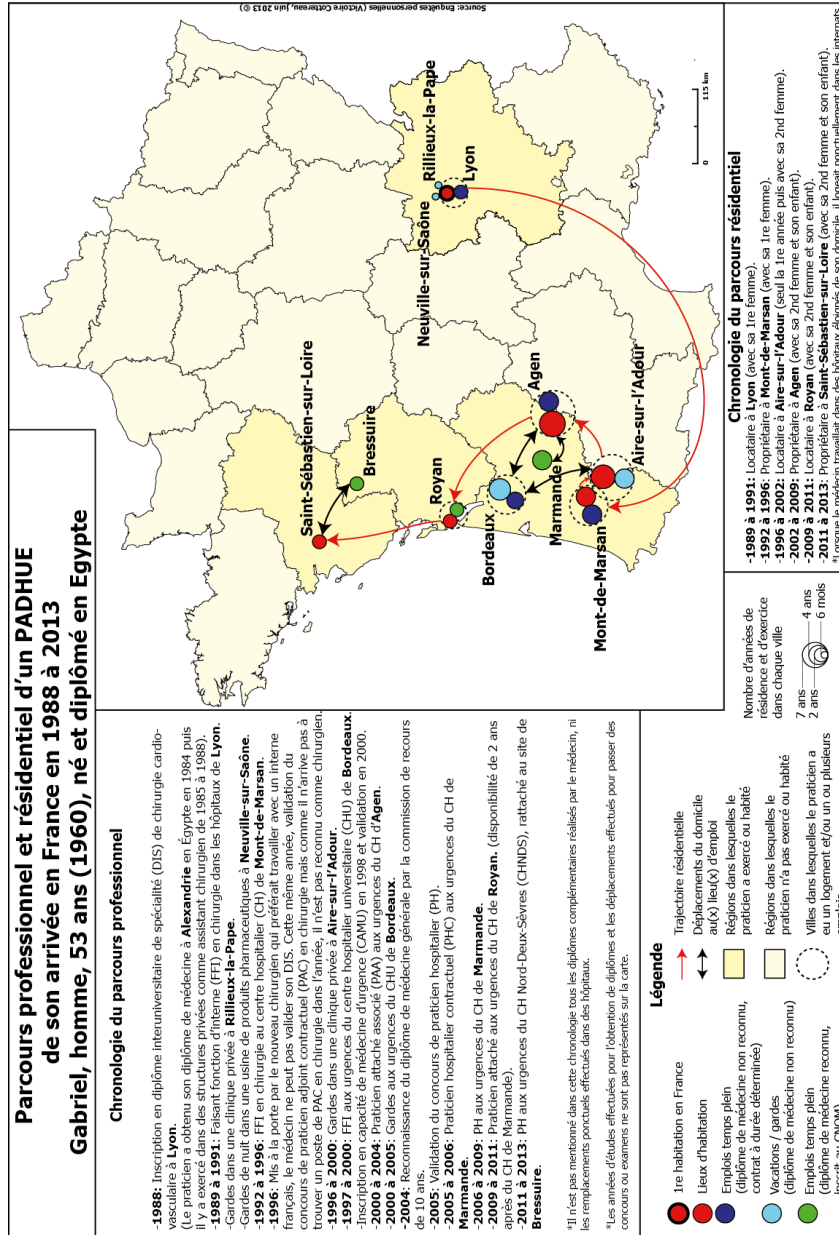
Parcours professionnel et résidentiel d'un PADHUE de son arrivée en France en 1988 à 2013
Gabriel, homme, 53 ans (1960), né et diplômé en Egypte

Chronologie du parcours professionnel

-1988: Inscription en diplôme interuniversitaire de spécialité (DIS) de chirurgie cardio-vasculaire à Lyon.
(Le praticien a obtenu son diplôme de médecine à Alexandrie en Égypte en 1984 puis il y a exercé dans des structures privées comme assistant chirurgien de 1985 à 1988).
-1989 à 1991: Faisant fonction d'interne (FFI) en chirurgie dans les hôpitaux de Lyon.
-Gardes dans une clinique privée à Rillieux-la-Pape.
-Gardes de nuit dans une usine de produits pharmaceutiques à Neuville-sur-Saône.
-1992 à 1996: FFI en chirurgie au centre hospitalier (CH) de Mont-de-Marsan.
-1996: Mis à la porte par le nouveau chirurgien qui préférait travailler avec un interne français, le médecin ne peut pas valider son DIS. Cette même année, validation du concours de praticien adjoint contractuel (PAC) en chirurgie mais comme il n'arrive pas à trouver un poste de PAC en chirurgie dans l'année, il n'est pas reconnu comme chirurgien.
-1996 à 2000: Gardes dans une clinique privée à Aire-sur-l'Adour.
-1997 à 2000: FFI aux urgences du centre hospitalier universitaire (CHU) de Bordeaux.
-Inscription en capacité de médecine d'urgence (CAMU) en 1998 et validation en 2000.
-2000 à 2004: Praticien attaché associé (PAA) aux urgences du CH d'Agen.
-2000 à 2005: Gardes aux urgences du CHU de Bordeaux.
-2004: Reconnaissance du diplôme de médecine générale par la commission de recours de 10 ans.
-2005: Validation du concours de praticien hospitalier (PH).
-2005 à 2006: Praticien hospitalier contractuel (PHC) aux urgences du CH de Marmande.
-2006 à 2009: PH aux urgences du CH de Marmande.
-2009 à 2011: Praticien attaché aux urgences du CH de Royan. (disponibilité de 2 ans après du CH de Marmande).
-2011 à 2013: PH aux urgences du CH Nord-Deux-Sèvres (CHNDS), rattaché au site de Bressuire.

*Il n'est pas mentionné dans cette chronologie tous les diplômes complémentaires réalisés par le médecin, ni les remplacements ponctuels effectués dans les hôpitaux.

*Les années d'études effectuées pour l'obtention de diplômes et les déplacements effectués pour passer des concours ou examens ne sont pas représentés sur la carte.

Légende

1re habitation en France
Lieux d'habitation
Emplois temps plein (diplôme de médecine non reconnu, contrat à durée déterminée)
Vacations / gardes (diplôme de médecine non reconnu)
Emplois temps plein (diplôme de médecine reconnu, inscrit au CNOM)
Trajectoire résidentielle
Déplacements du domicile au(x) lieu(x) d'emploi
Régions dans lesquelles le praticien a exercé ou habité
Régions dans lesquelles le praticien n'a pas exercé ou habité
Villes dans lesquelles le praticien a eu un logement et/ou un ou plusieurs emplois
Nombre d'années de résidence et d'exercice dans chaque ville
7 ans
4 ans
2 ans
6 mois

Saint-Sébastien-sur-Loire
Bressuire
Royan
Bordeaux
Marmande
Agen
Aire-sur-l'Adour
Mont-de-Marsan
Neuville-sur-Saône
Rillieux-la-Pape
Lyon
0
115 km

Chronologie du parcours résidentiel
-1989 à 1991: Locataire à Lyon (avec sa 1re femme).
-1992 à 1996: Propriétaire à Mont-de-Marsan (avec sa 1re femme).
-1996 à 2002: Locataire à Aire-sur-l'Adour (seul la 1re année puis avec sa 2nd femme).
-2002 à 2009: Propriétaire à Agen (avec sa 2nd femme et son enfant).
-2009 à 2011: Locataire à Royan (avec sa 2nd femme et son enfant).
-2011 à 2013: Propriétaire à Saint-Sébastien-sur-Loire (avec sa 2nd femme et son enfant).
*Lorsque le médecin travaillait dans des hôpitaux éloignés de son domicile, il logeait ponctuellement dans les internats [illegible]

Source: Enquêtes personnelles (Victoire Cottereau, juin 2013 ©)